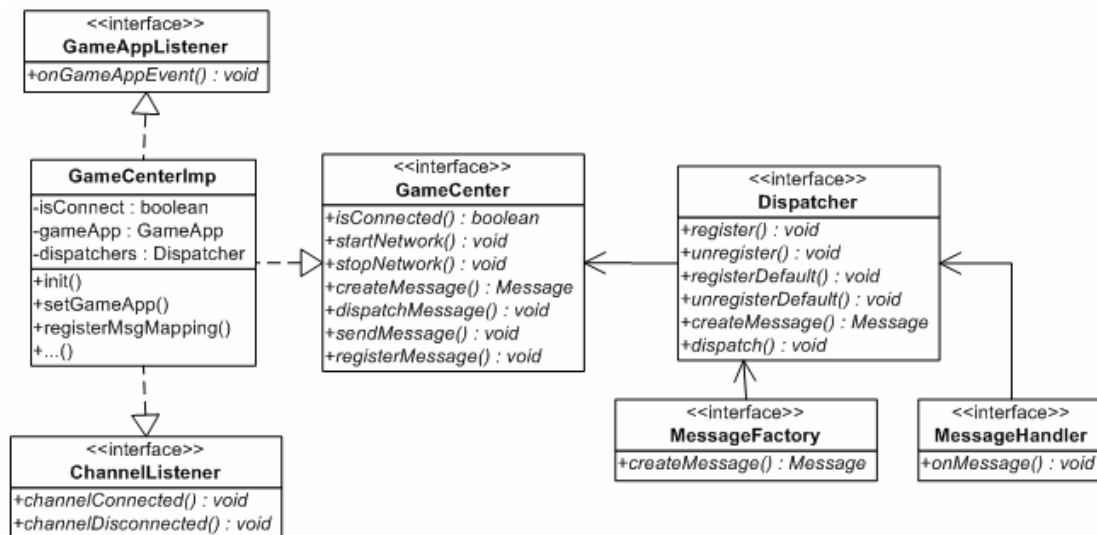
<<interface>>
GameAppListener
+onGameAppEvent() : void

GameCenterImp
-isConnect : boolean
-gameApp : GameApp
-dispatchers : Dispatcher
+init()
+setGameApp()
+registerMsgMapping()
+...()

<<interface>>
ChannelListener
+channelConnected() : void
+channelDisconnected() : void

<<interface>>
GameCenter
+isConnected() : boolean
+startNetwork() : void
+stopNetwork() : void
+createMessage() : Message
+dispatchMessage() : void
+sendMessage() : void
+registerMessage() : void

<<interface>>
Dispatcher
+register() : void
+unregister() : void
+registerDefault() : void
+unregisterDefault() : void
+createMessage() : Message
+dispatch() : void

<<interface>>
MessageFactory
+createMessage() : Message

<<interface>>
MessageHandler
+onMessage() : void